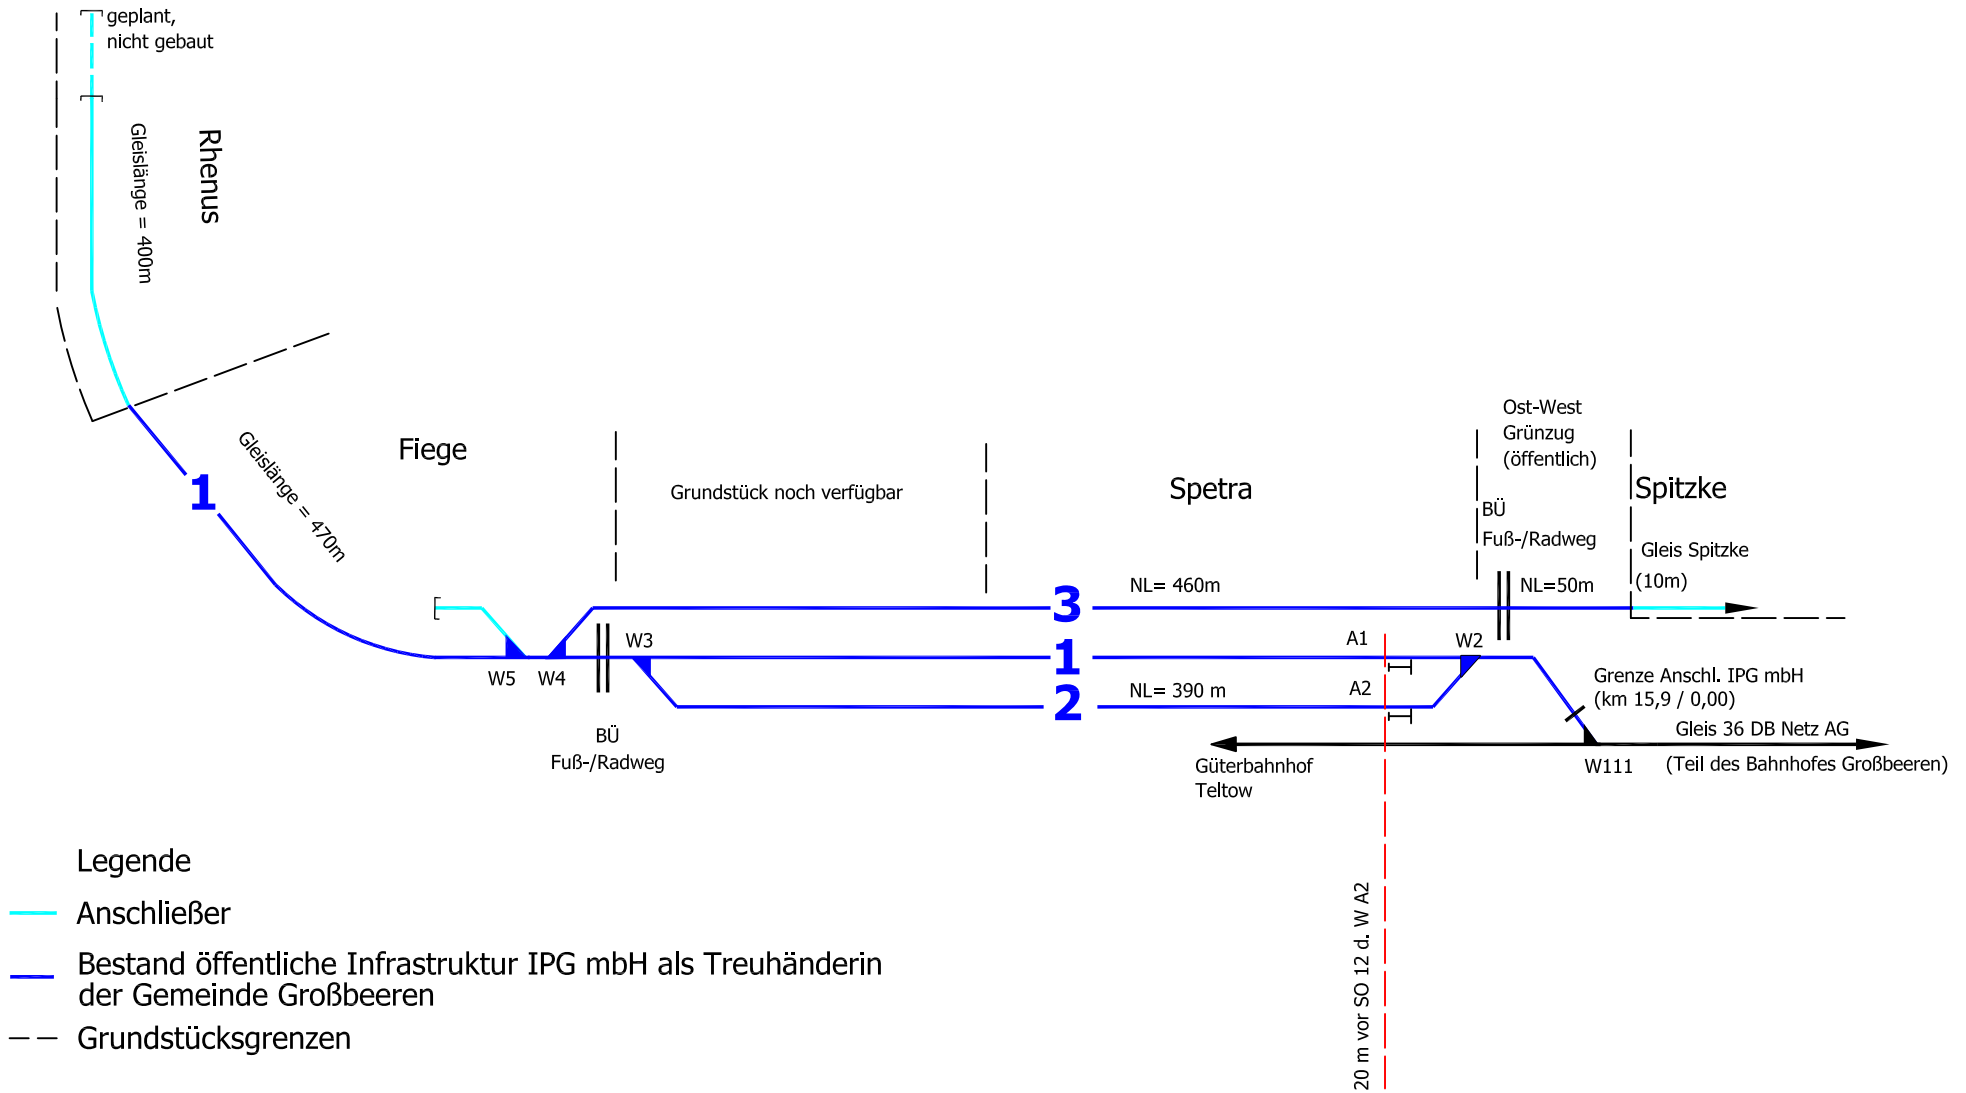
geplant, nicht gebaut

Gleislänge = 400m

Rhenus

Gleislänge = 470m

1

Fiege

Grundstück noch verfügbar

Spetra

Ost-West Grünzug (öffentlich)

BÜ Fuß-/Radweg

Spitzke

Gleis Spitzke (10m)

3

NL= 460m

NL=50m

W5

W4

W3

1

A1

W2

2

NL= 390 m

A2

Grenze Anschl. IPG mbH (km 15,9 / 0,00)

Gleis 36 DB Netz AG

BÜ Fuß-/Radweg

Güterbahnhof Teltow

W111

(Teil des Bahnhofes Großbeeren)

Legende

Anschließer

Bestand öffentliche Infrastruktur IPG mbH als Treuhänderin der Gemeinde Großbeeren

Grundstücksgrenzen

20 m vor SO 12 d. W A2